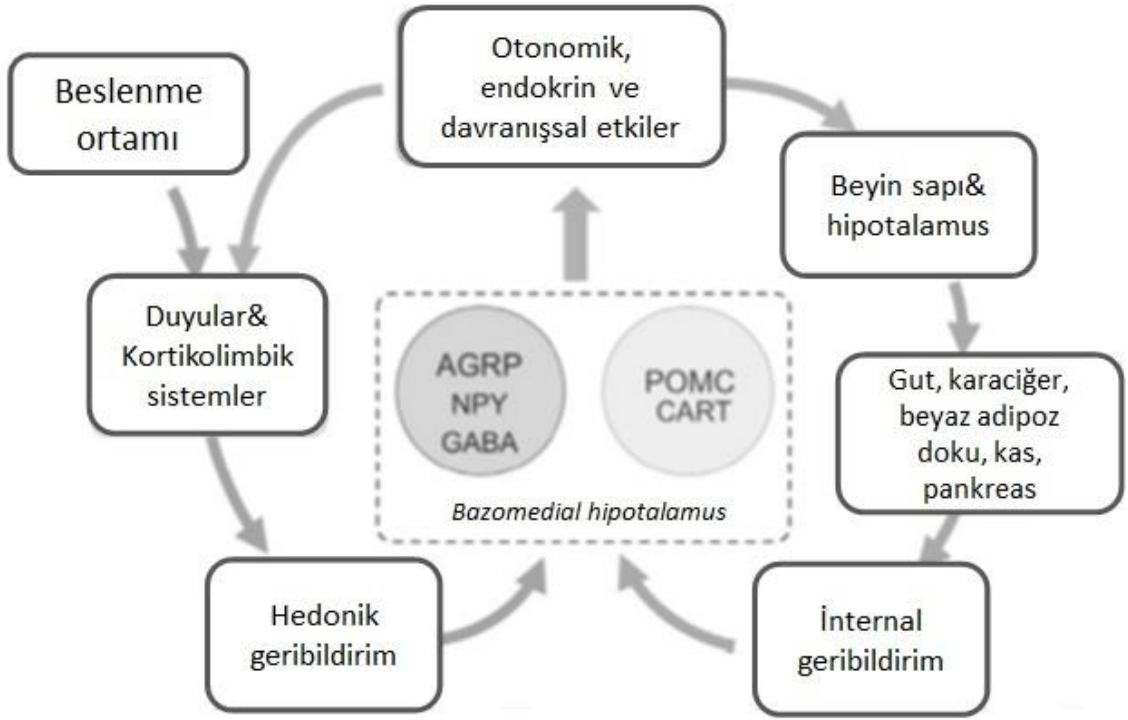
Beslenme ortamı

Otonomik, endokrin ve davranışsal etkiler

Beyin sapı& hipotalamus

Duyular& Kortikolimbik sistemler

AGRP
NPY
GABA

POMC
CART

Bazomedial hipotalamus

Gut, karaciğer, beyaz adipoz doku, kas, pankreas

Hedonik geribildirim

İnternal geribildirim